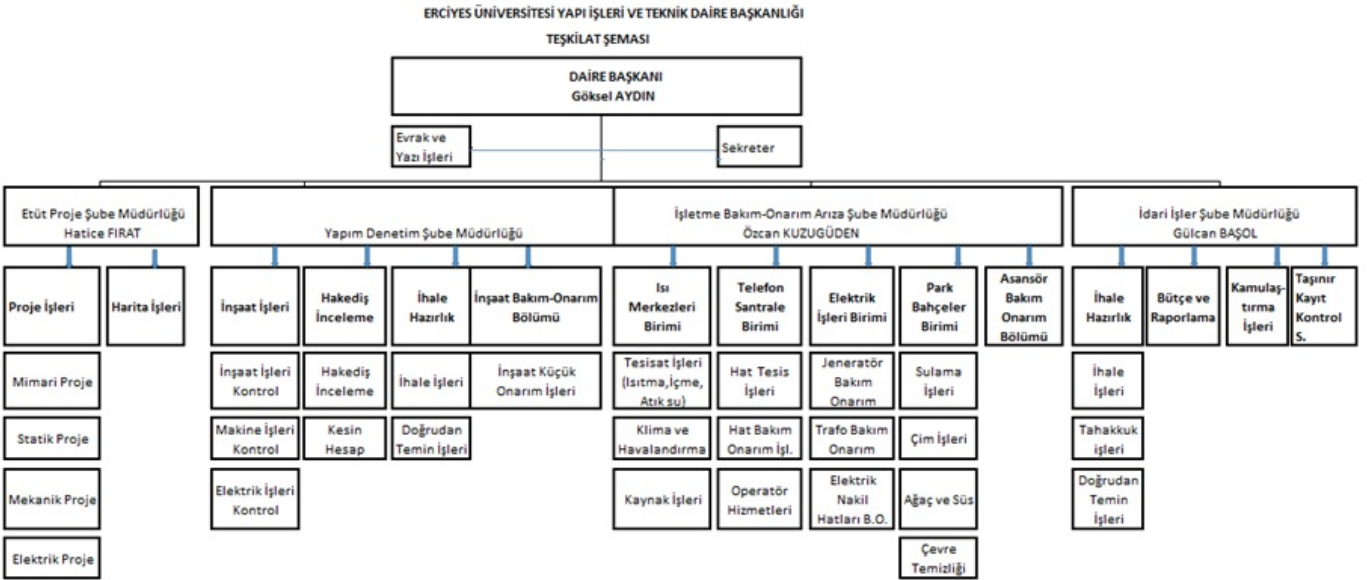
ERCİYES ÜNİVERSİTESİ YAPI İŞLERİ VE TEKNİK DAİRE BAŞKANLIĞI

TEŞKİLAT ŞEMASI

DAİRE BAŞKANI
Göksel AYDIN

Evrak ve Yazı İşleri

Sekreter

Etüt Proje Şube Müdürlüğü
Hatice FIRAT

Yapım Denetim Şube Müdürlüğü

İşletme Bakım-Onarım Arıza Şube Müdürlüğü
Özcan KUZUGÜDEN

İdari İşler Şube Müdürlüğü
Gülcan BAŞOL

Proje İşleri

Mimari Proje

Statik Proje

Mekanik Proje

Elektrik Proje

Harita İşleri

İnşaat İşleri

İnşaat İşleri Kontrol

Makine İşleri Kontrol

Elektrik İşleri Kontrol

Hakediş İnceleme

Hakediş İnceleme

Kesin Hesap

İhale Hazırlık

İhale İşleri

Doğrudan Temin İşleri

İnşaat Bakım-Onarım Bölümü

İnşaat Küçük Onarım İşleri

Isı Merkezleri Birimi

Tesisat İşleri (Isıtma, İçme, Atık su)

Klima ve Havalandırma

Kaynak İşleri

Telefon Santrale Birimi

Hat Tesis İşleri

Hat Bakım Onarım İşl.

Operatör Hizmetleri

Elektrik İşleri Birimi

Jeneratör Bakım Onarım

Trafo Bakım Onarım

Elektrik Nakil Hatları B.O.

Park Bahçeler Birimi

Sulama İşleri

Çim İşleri

Ağaç ve Süs

Çevre Temizliği

Asansör Bakım Onarım Bölümü

İhale Hazırlık

İhale İşleri

Tahakkuk işleri

Doğrudan Temin İşleri

Bütçe ve Raporlama

Kamulaştırma İşleri

Taşınır Kayıt Kontrol S.